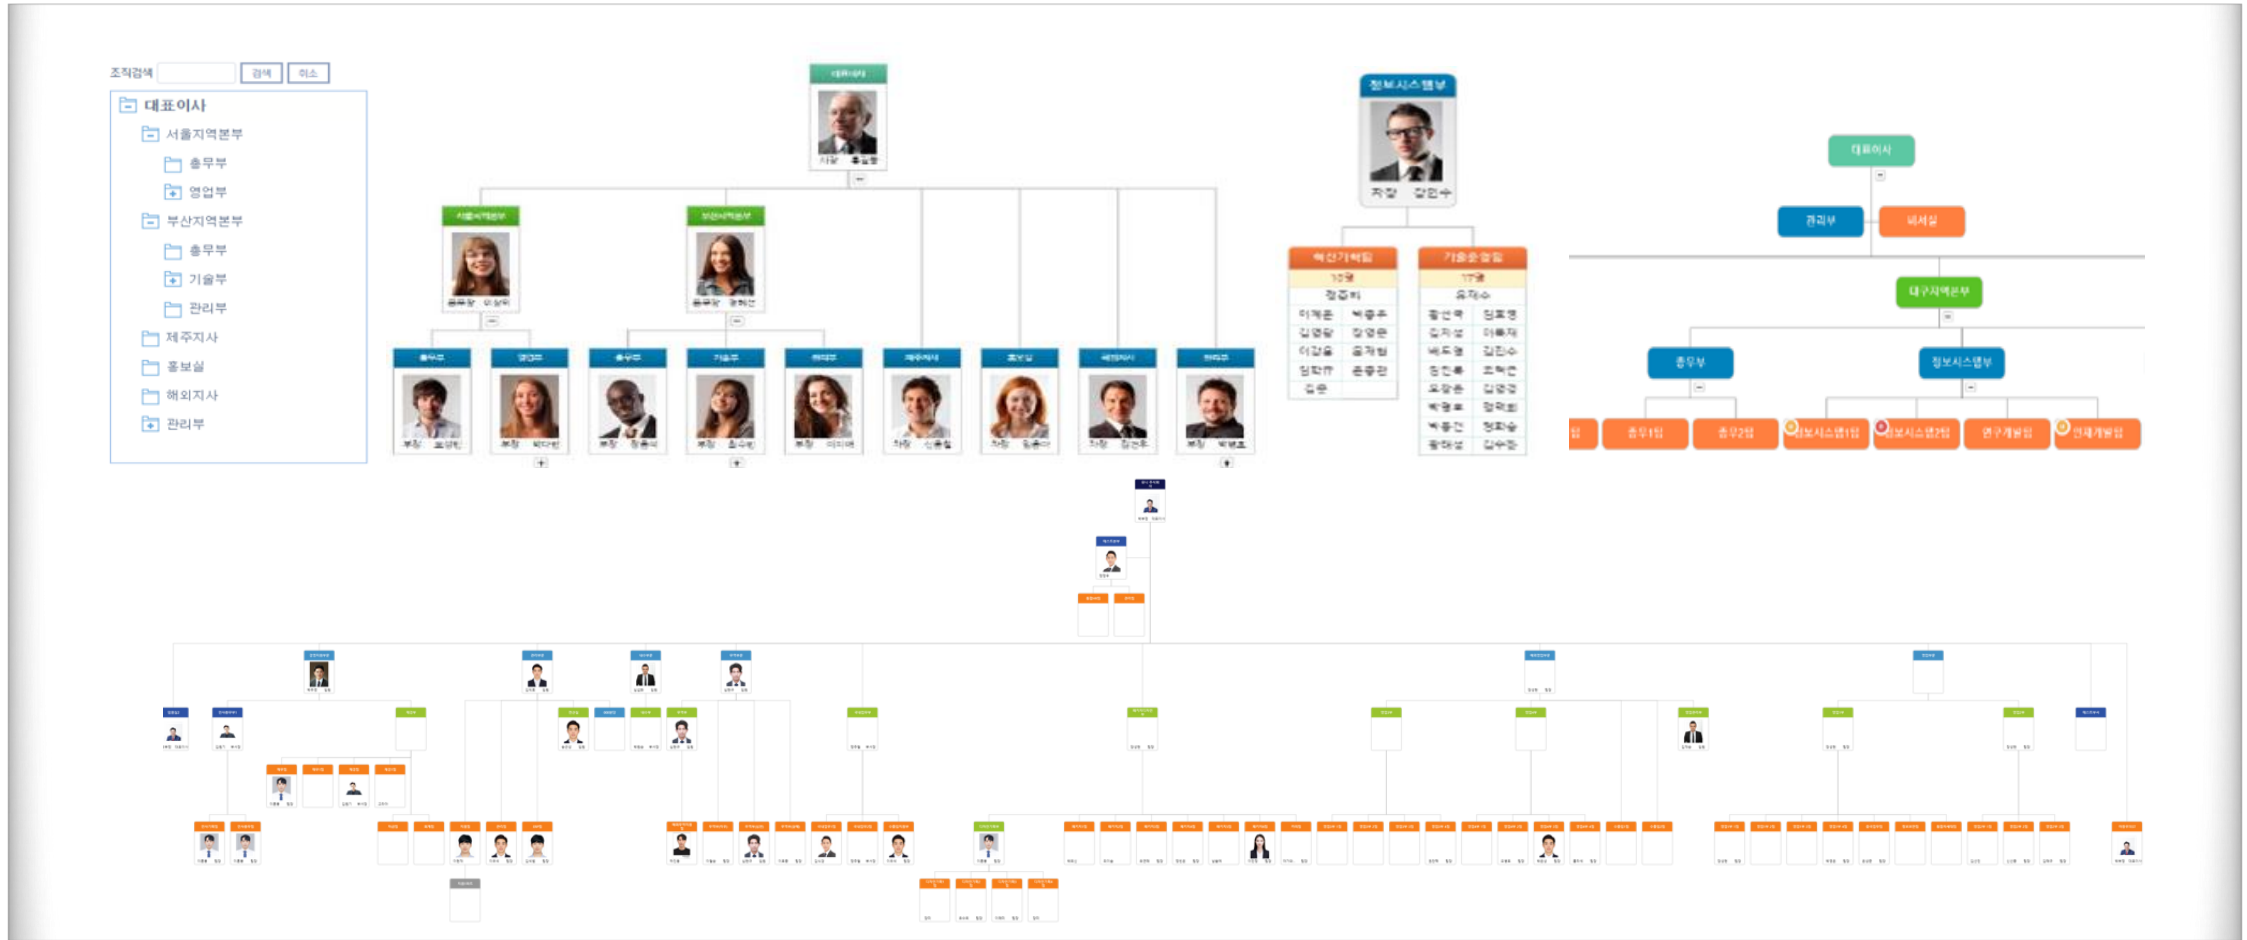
조직검색 검색 취소

대표이사
서울지역본부
총무부
영업부
부산지역본부
총무부
기술부
관리부
제주지사
홍보실
해외지사
관리부

대표이사
사장 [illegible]

서울지역본부
총무장 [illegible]

부산지역본부
총무장 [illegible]

총무부
부장 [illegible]

영업부
부장 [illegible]

총무부
부장 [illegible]

기술부
부장 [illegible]

관리부
부장 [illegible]

제주지사
차장 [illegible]

홍보실
차장 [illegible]

해외지사
차장 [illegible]

관리부
부장 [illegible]

정보시스템부
차장 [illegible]

혁신기획팀
10명
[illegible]

기술운영팀
17명
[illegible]

대표이사
관리부
비서실
대구지역본부
총무부
정보시스템부
총무1팀
총무2팀
정보시스템1팀
정보시스템2팀
연구개발팀
전자개발팀